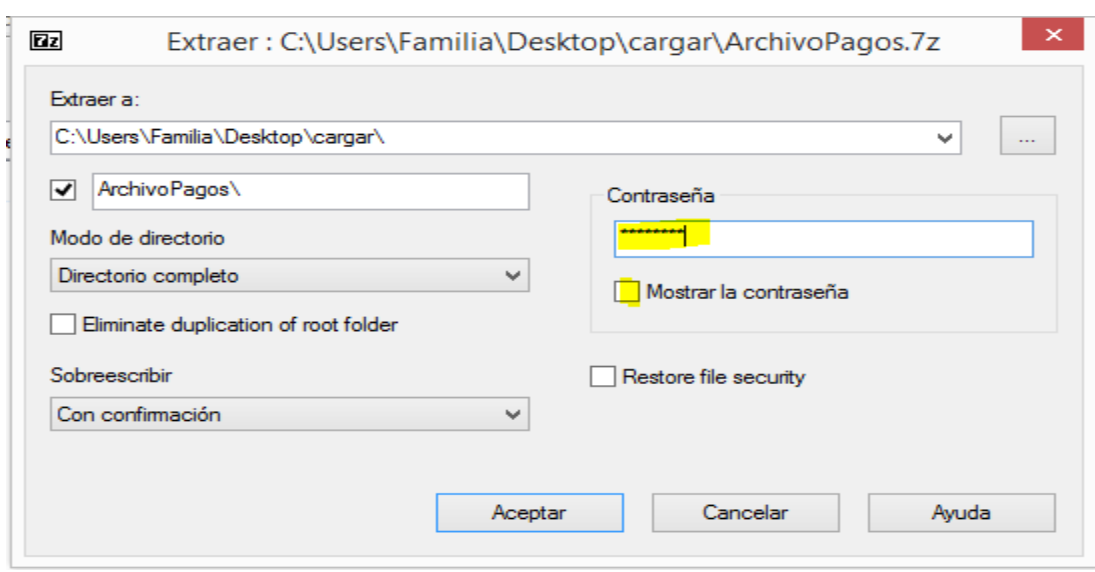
7z Extraer : C:\Users\Familia\Desktop\cargar\ArchivoPagos.7z

Extraer a:

C:\Users\Familia\Desktop\cargar\

...

ArchivoPagos\

Modo de directorio

Directorio completo

Eliminate duplication of root folder

Sobreescribir

Con confirmación

Contraseña

*********

Mostrar la contraseña

Restore file security

Aceptar

Cancelar

Ayuda